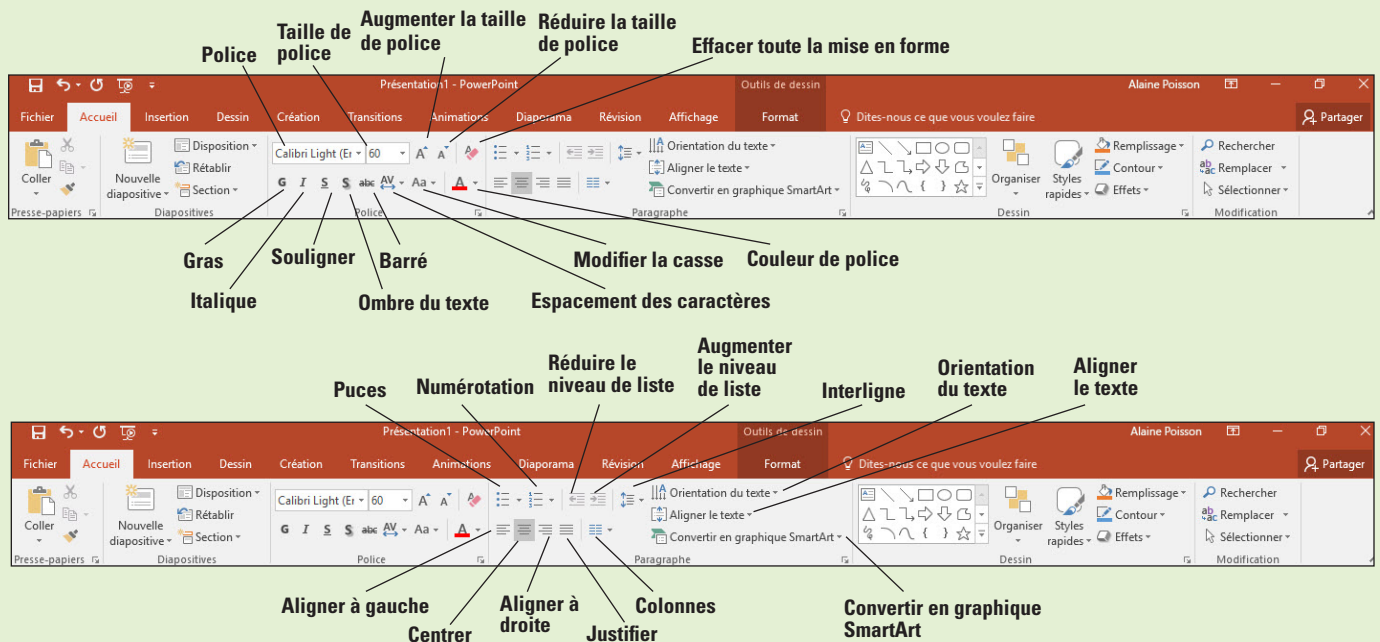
Police

Taille de police

Augmenter la taille de police

Réduire la taille de police

Effacer toute la mise en forme

Présentation1 - PowerPoint

Outils de dessin

Alaine Poisson

Fichier Accueil Insertion Dessin Création Transitions Animations Diaporama Révision Affichage Format

Dites-nous ce que vous voulez faire

Partager

Coller

Presse-papiers

Nouvelle diapositive

Disposition

Rétablir

Section

Diapositives

Calibri Light (Er

60

G I S S abc AV Aa A

Police

Orientation du texte

Aligner le texte

Convertir en graphique SmartArt

Paragraphe

Organiser

Styles rapides

Remplissage

Contour

Effets

Dessin

Rechercher

Remplacer

Sélectionner

Modification

Gras

Italique

Souligner

Barré

Ombre du texte

Espacement des caractères

Modifier la casse

Couleur de police

Puces

Numérotation

Réduire le niveau de liste

Augmenter le niveau de liste

Interligne

Orientation du texte

Aligner le texte

Présentation1 - PowerPoint

Outils de dessin

Alaine Poisson

Fichier Accueil Insertion Dessin Création Transitions Animations Diaporama Révision Affichage Format

Dites-nous ce que vous voulez faire

Partager

Coller

Presse-papiers

Nouvelle diapositive

Disposition

Rétablir

Section

Diapositives

Calibri Light (Er

60

G I S S abc AV Aa A

Police

Orientation du texte

Aligner le texte

Convertir en graphique SmartArt

Paragraphe

Organiser

Styles rapides

Remplissage

Contour

Effets

Dessin

Rechercher

Remplacer

Sélectionner

Modification

Aligner à gauche

Centrer

Aligner à droite

Justifier

Colonnes

Convertir en graphique SmartArt